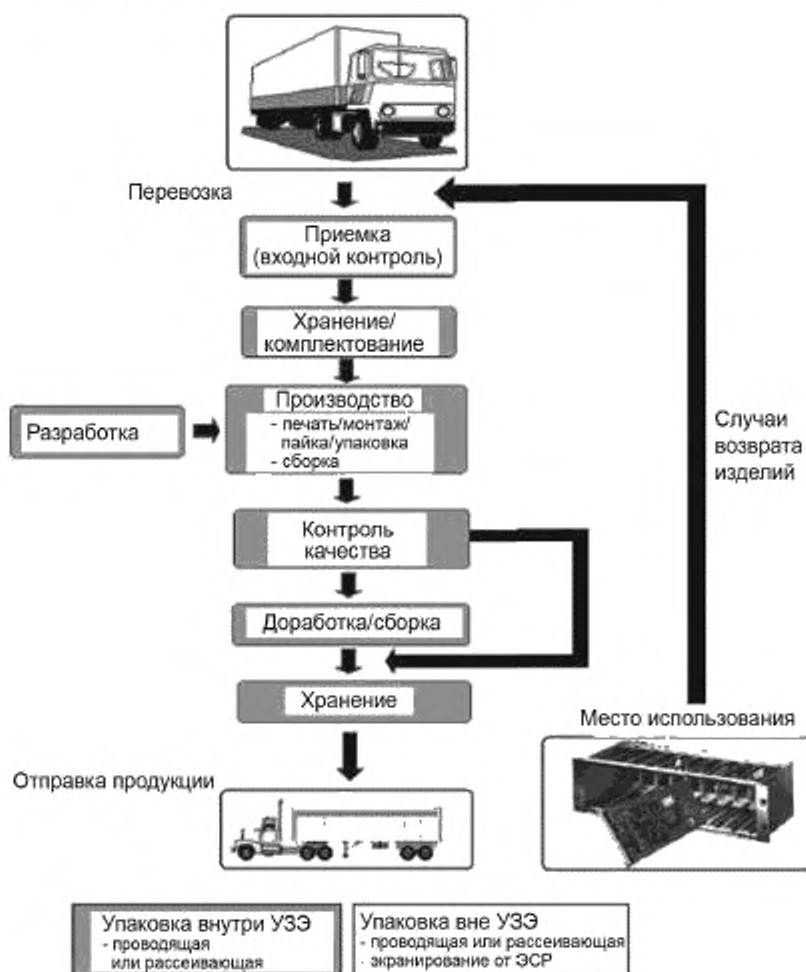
Перевозка

Приемка (входной контроль)

Хранение/ комплектование

Разработка

Производство
- печать/монтаж/ пайка/упаковка
- сборка

Случаи возврата изделий

Контроль качества

Доработка/сборка

Хранение

Место использования

Отправка продукции

Упаковка внутри УЗЭ
- проводящая или рассеивающая

Упаковка вне УЗЭ
- проводящая или рассеивающая
- экранирование от ЭСР